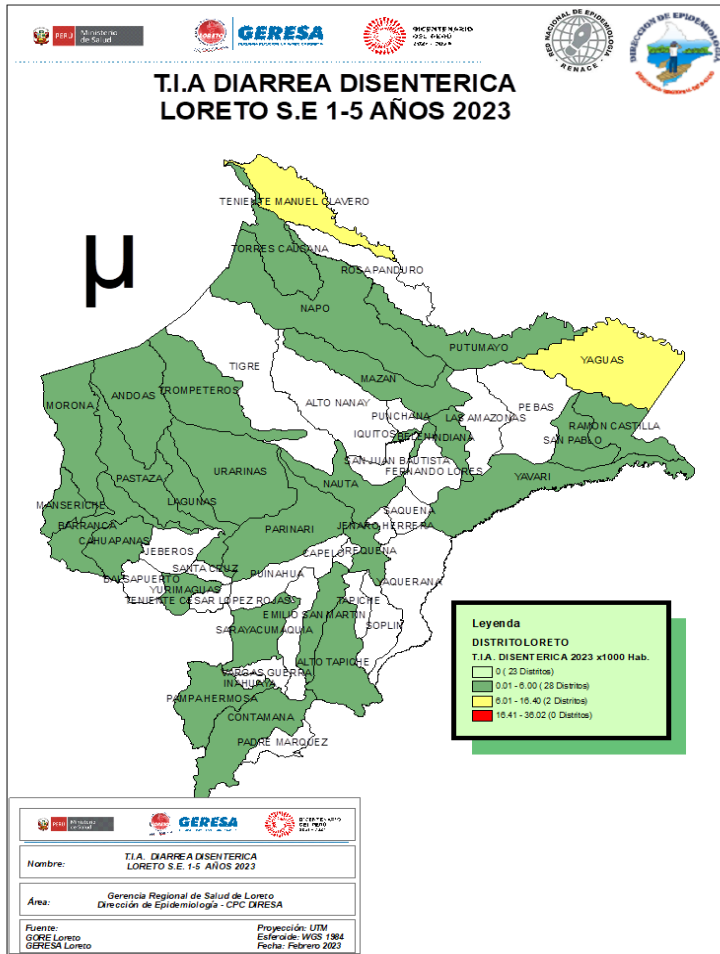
PERÚ Ministerio de Salud

LORETO GERESA

BICENTENARIO DEL PERÚ 2021 - 2024

RED NACIONAL DE EPIDEMIOLOGIA RENACE

DIRECCION DE EPIDEMIOLOGIA

T.I.A DIARREA DISENTERICA
LORETO S.E 1-5 AÑOS 2023

μ

TENIENTE MANUEL CLAVERO
TORRES CAUSANA
ROSA PANDURO
NAPO
PUTUMAYO
YAGUAS
TIGRE
ALTO NANAY
MAZAN
PEBAS
MORONA
ANDOAS
TROMPETEROS
PUNCHANA
LAS AMAZONAS
IQUITOS
BELEN
INDIANA
RAMON CASTILLA
SAN PABLO
SAN JUAN BAUTISTA
FERNANDO LORES
URARINAS
PASTAZA
NAUTA
YAVARI
LAGUNAS
MANSERICHE
SAQUENA
BARRANCA
PARINARI
JENARO HERRERA
CAHUAPANAS
JEBEROS
CAPELO
REQUENA
SANTA CRUZ
BALSAPUERTO
PUINAHUA
YURIMAGUAS
JAQUERANA
TENIENTE CESAR LOPEZ ROJAS
TAPICHE
EMILIO SAN MARTIN
SOPLIN
SARAYACU
MAQUIA
VARGAS GUERRA
ALTO TAPICHE
INAHUAYA
PAMPA HERMOSA
CONTAMANA
PADRE MARQUEZ

Leyenda
DISTRITOLORETO
T.I.A. DISENTERICA 2023 x1000 Hab.
0 ( 23 Distritos)
0.01 - 6.00 ( 28 Distritos)
6.01 - 16.40 (2 Distritos)
16.41 - 36.02 (0 Distritos)

PERÚ Ministerio de Salud
GERESA
BICENTENARIO DEL PERÚ

Nombre: T.I.A. DIARREA DISENTERICA LORETO S.E. 1-5 AÑOS 2023

Área: Gerencia Regional de Salud de Loreto
Dirección de Epidemiología - CPC DIRESA

Fuente:
GORE Loreto
GERESA Loreto

Proyección: UTM
Esferoide: WGS 1984
Fecha: Febrero 2023